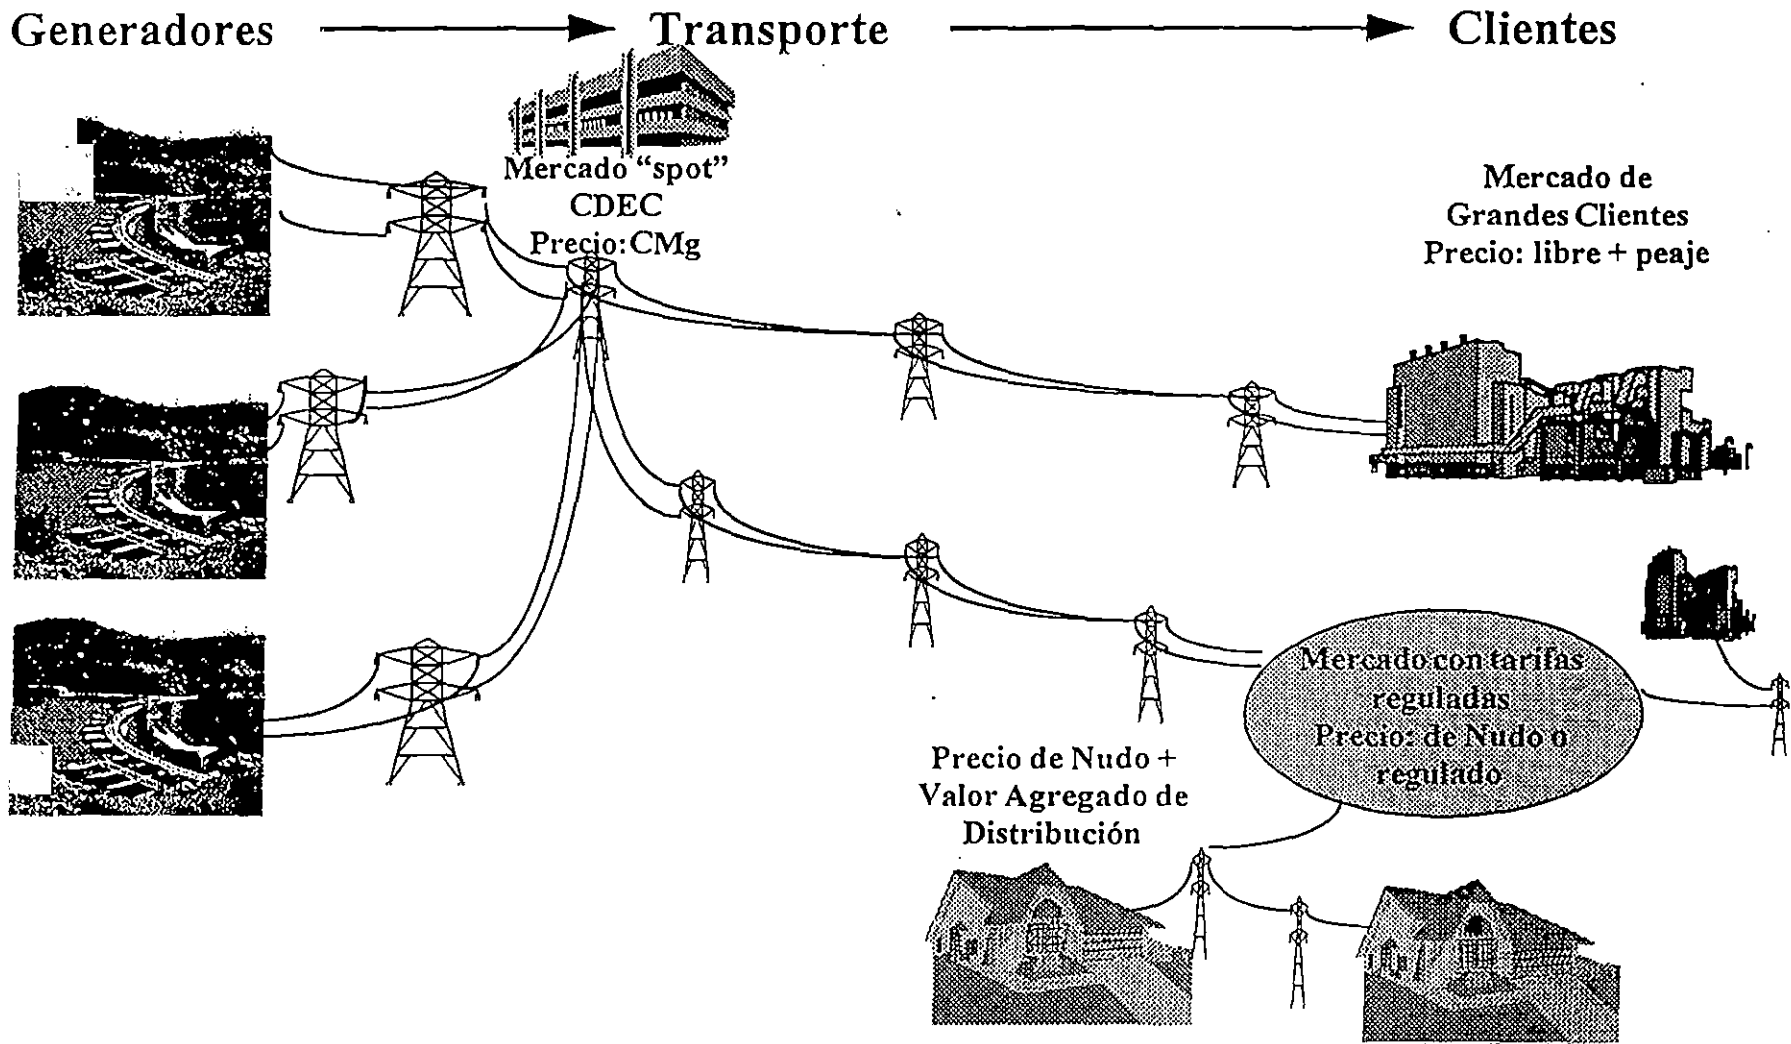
Generadores Transporte Clientes

Mercado “spot”
CDEC
Precio:CMg

Mercado de
Grandes Clientes
Precio: libre + peaje

Mercado con tarifas
reguladas
Precio: de Nudo o
regulado

Precio de Nudo +
Valor Agregado de
Distribución